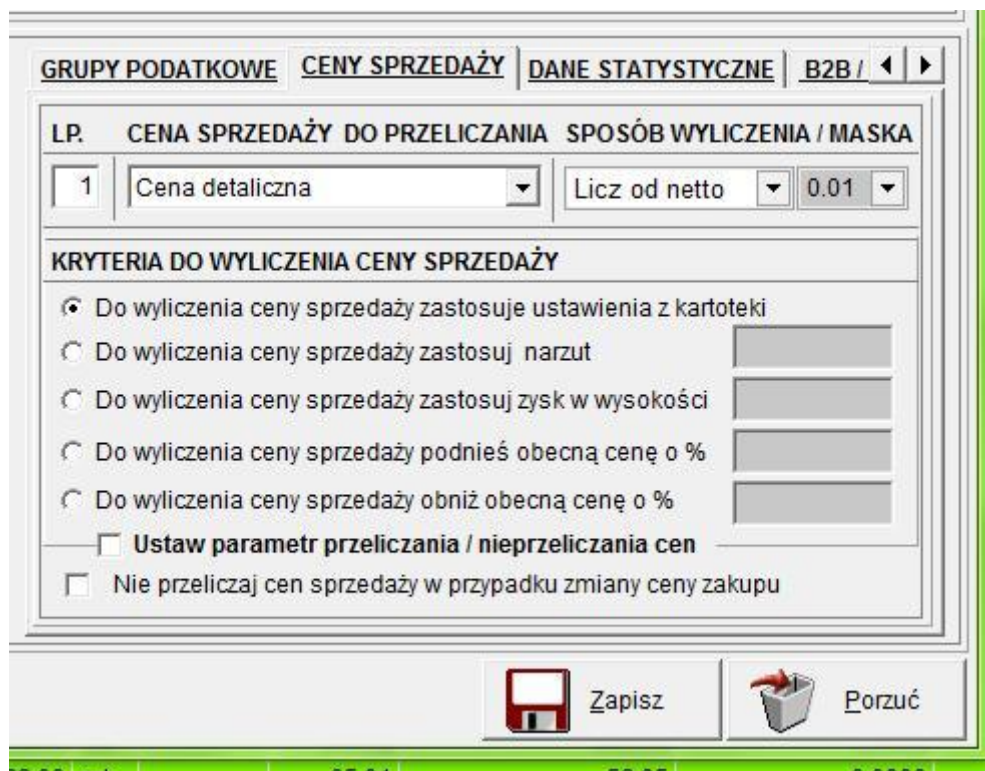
GRUPY PODATKOWE CENY SPRZEDAŻY DANE STATYSTYCZNE B2B /

LP. CENA SPRZEDAŻY DO PRZELICZANIA SPOSÓB WYLICZENIA / MASKA

1 Cena detaliczna Licz od netto 0.01

KRYTERIA DO WYLICZENIA CENY SPRZEDAŻY

Do wyliczenia ceny sprzedaży zastosuje ustawienia z kartoteki

Do wyliczenia ceny sprzedaży zastosuj narzut

Do wyliczenia ceny sprzedaży zastosuj zysk w wysokości

Do wyliczenia ceny sprzedaży podnieś obecną cenę o %

Do wyliczenia ceny sprzedaży obniż obecną cenę o %

Ustaw parametr przeliczania / nieprzeliczania cen

Nie przeliczaj cen sprzedaży w przypadku zmiany ceny zakupu

Zapisz

Porzuć